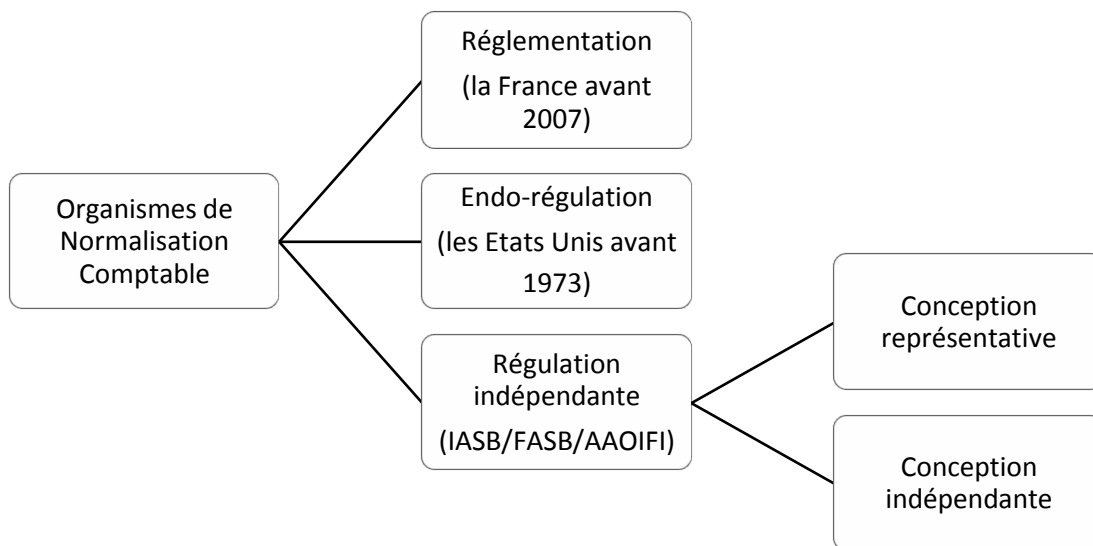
Organismes de Normalisation Comptable

Réglementation

(la France avant 2007)

Endo-régulation

(les Etats Unis avant 1973)

Régulation indépendante

(IASB/FASB/AAOIFI)

Conception représentative

Conception indépendante